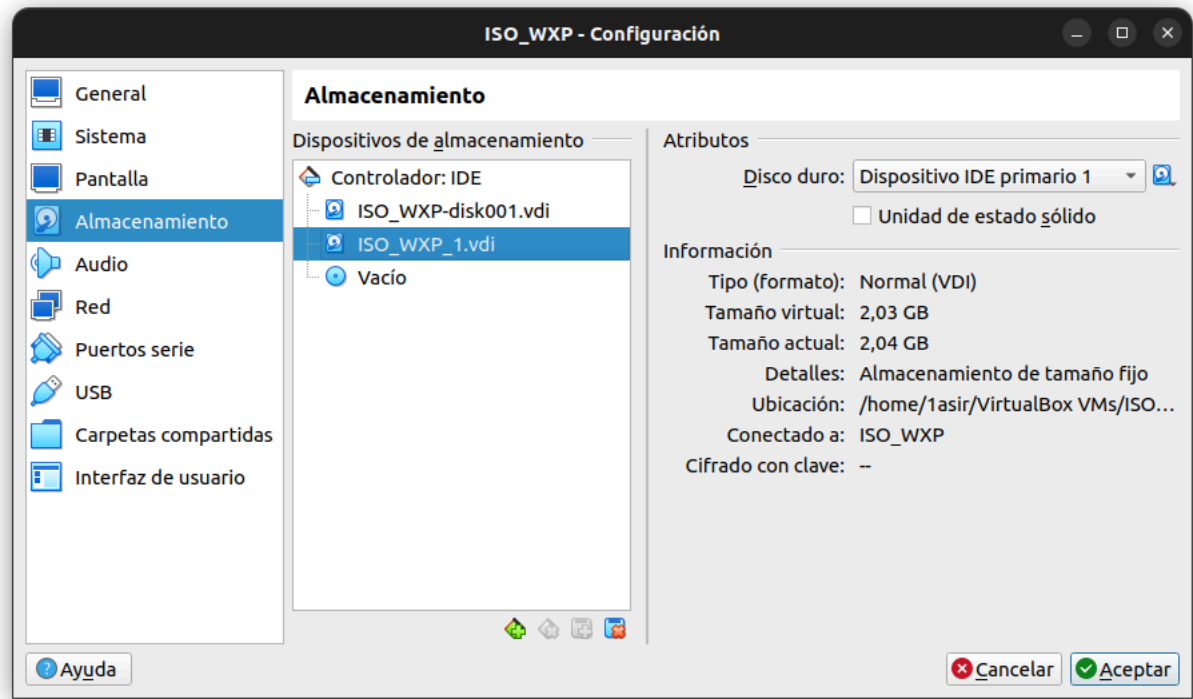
ISO_WXP - Configuración

General
Sistema
Pantalla
Almacenamiento
Audio
Red
Puertos serie
USB
Carpetas compartidas
Interfaz de usuario

Almacenamiento

Dispositivos de almacenamiento

Controlador: IDE
ISO_WXP-disk001.vdi
ISO_WXP_1.vdi
Vacío

Atributos

Disco duro: Dispositivo IDE primario 1

Unidad de estado sólido

Información

Tipo (formato): Normal (VDI)
Tamaño virtual: 2,03 GB
Tamaño actual: 2,04 GB
Detalles: Almacenamiento de tamaño fijo
Ubicación: /home/1asir/VirtualBox VMs/ISO...
Conectado a: ISO_WXP
Cifrado con clave: --

Ayuda

Cancelar

Aceptar